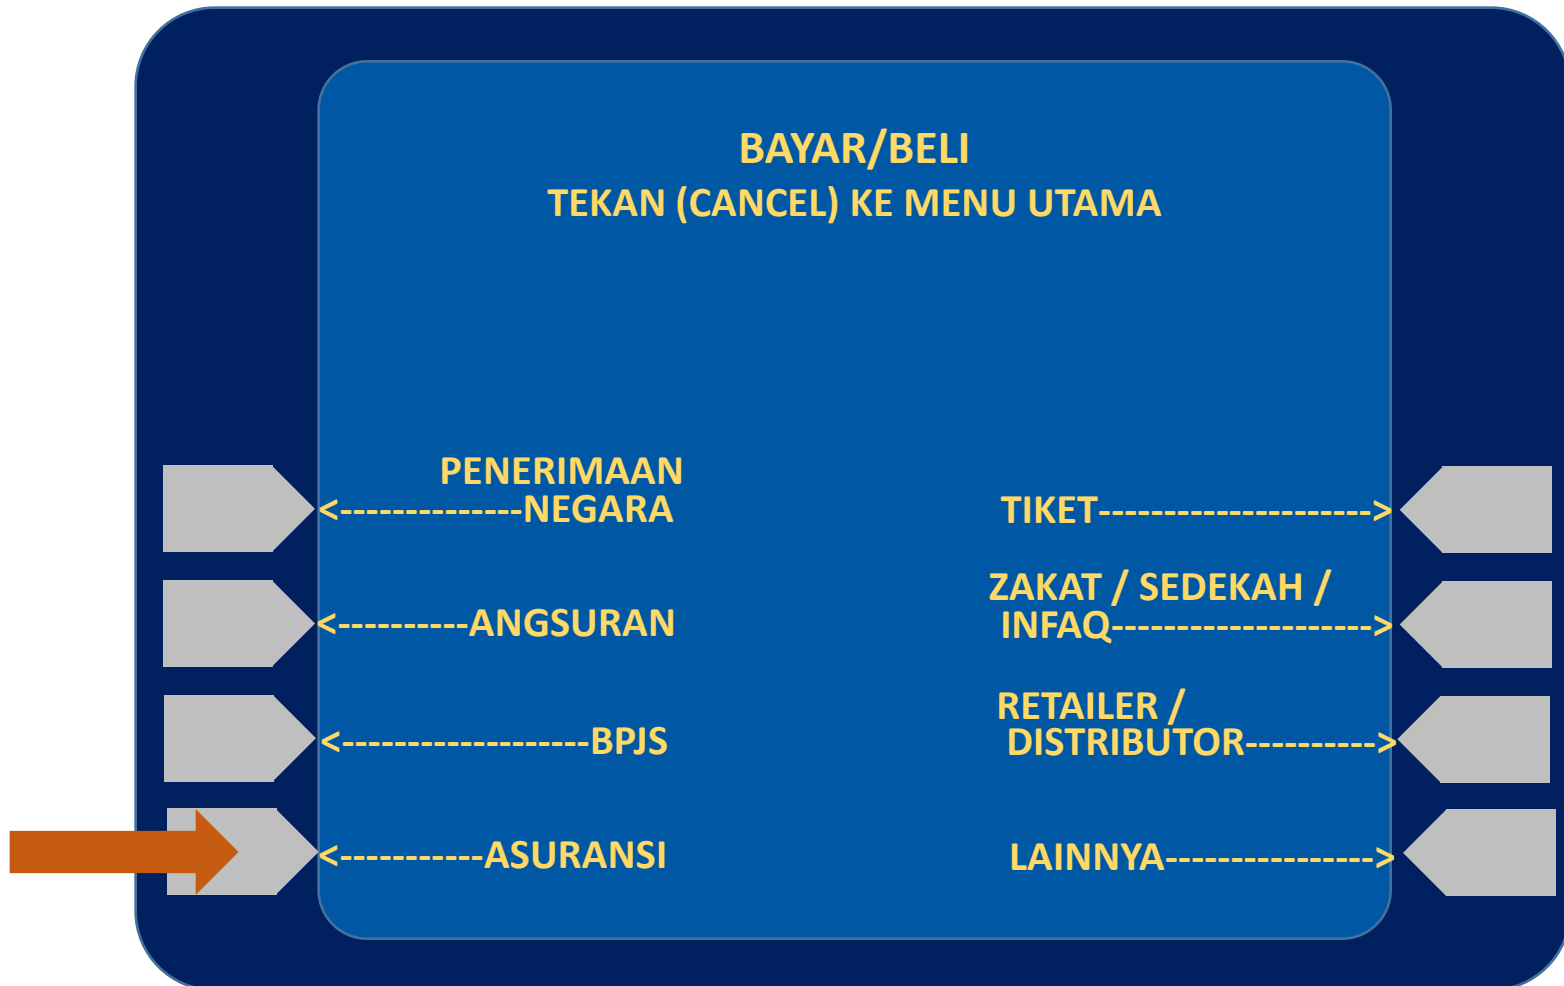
BAYAR/BELI
TEKAN (CANCEL) KE MENU UTAMA

PENERIMAAN
<--------------NEGARA

TIKET--------------------->

<----------ANGSURAN

ZAKAT / SEDEKAH /
INFAQ------------------->

<------------------BPJS

RETAILER /
DISTRIBUTOR---------->

<-----------ASURANSI

LAINNYA--------------->